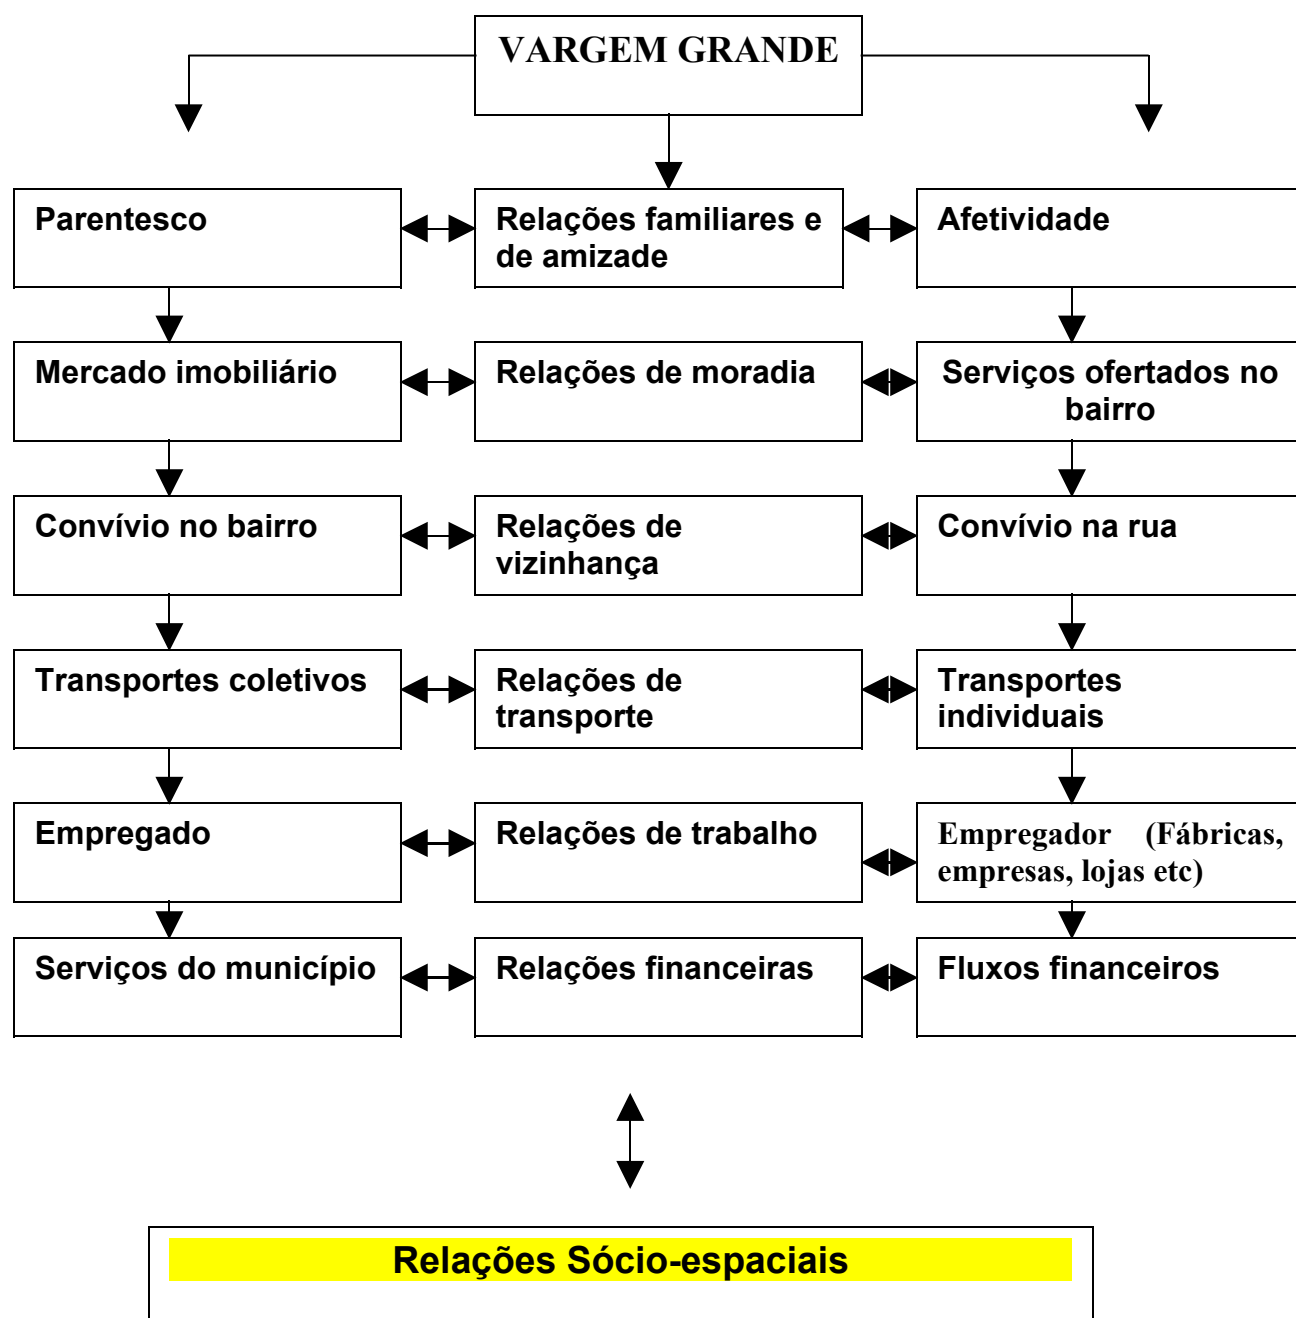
VARGEM GRANDE

Parentesco

Relações familiares e de amizade

Afetividade

Mercado imobiliário

Relações de moradia

Serviços ofertados no bairro

Convívio no bairro

Relações de vizinhança

Convívio na rua

Transportes coletivos

Relações de transporte

Transportes individuais

Empregado

Relações de trabalho

Empregador (Fábricas, empresas, lojas etc)

Serviços do município

Relações financeiras

Fluxos financeiros

Relações Sócio-espaciais